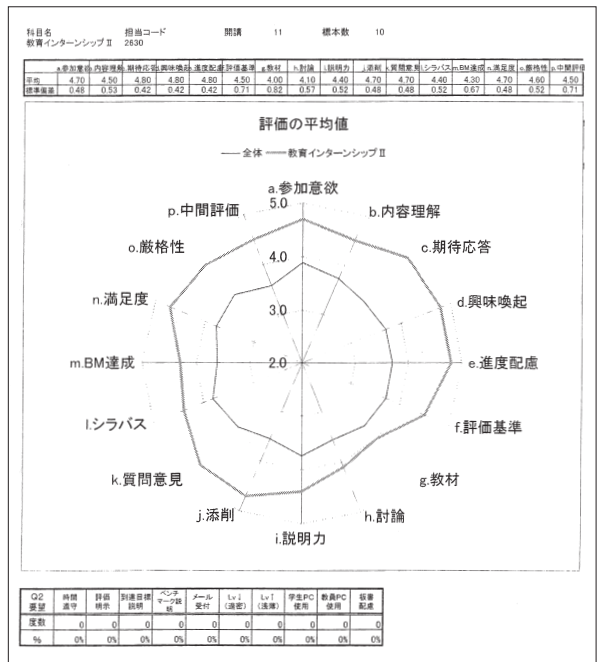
科目名 担当コード 開講 11 標本数 10
教育インターンシップⅡ 2630

| | a.参加意欲 | b.内容理解 | c.期待応答 | d.興味喚起 | e.進度配慮 | f.評価基準 | g.教材 | h.討論 | i.説明力 | j.添削 | k.質問意見 | l.シラバス | m.BM達成 | n.満足度 | o.厳格性 | p.中間評価 |
|---|---|---|---|---|---|---|---|---|---|---|---|---|---|---|---|---|
| 平均 | 4.70 | 4.50 | 4.80 | 4.80 | 4.80 | 4.50 | 4.00 | 4.10 | 4.40 | 4.70 | 4.70 | 4.40 | 4.30 | 4.70 | 4.60 | 4.50 |
| 標準偏差 | 0.48 | 0.53 | 0.42 | 0.42 | 0.42 | 0.71 | 0.82 | 0.57 | 0.52 | 0.48 | 0.48 | 0.52 | 0.67 | 0.48 | 0.52 | 0.71 |

評価の平均値

全体 教育インターンシップⅡ

a.参加意欲
b.内容理解
c.期待応答
d.興味喚起
e.進度配慮
f.評価基準
g.教材
h.討論
i.説明力
j.添削
k.質問意見
l.シラバス
m.BM達成
n.満足度
o.厳格性
p.中間評価

5.0
4.0
3.0
2.0

| Q2 要望 | 時間遵守 | 評価明示 | 到達目標説明 | ベンチマーク説析 | メール受付 | LvⅠ(適宜) | LvⅠ(洗練) | 学生PC使用 | 教員PC使用 | 板書配慮 |
|---|---|---|---|---|---|---|---|---|---|---|
| 度数 | 0 | 0 | 0 | 0 | 0 | 0 | 0 | 0 | 0 | 0 |
| % | 0% | 0% | 0% | 0% | 0% | 0% | 0% | 0% | 0% | 0% |